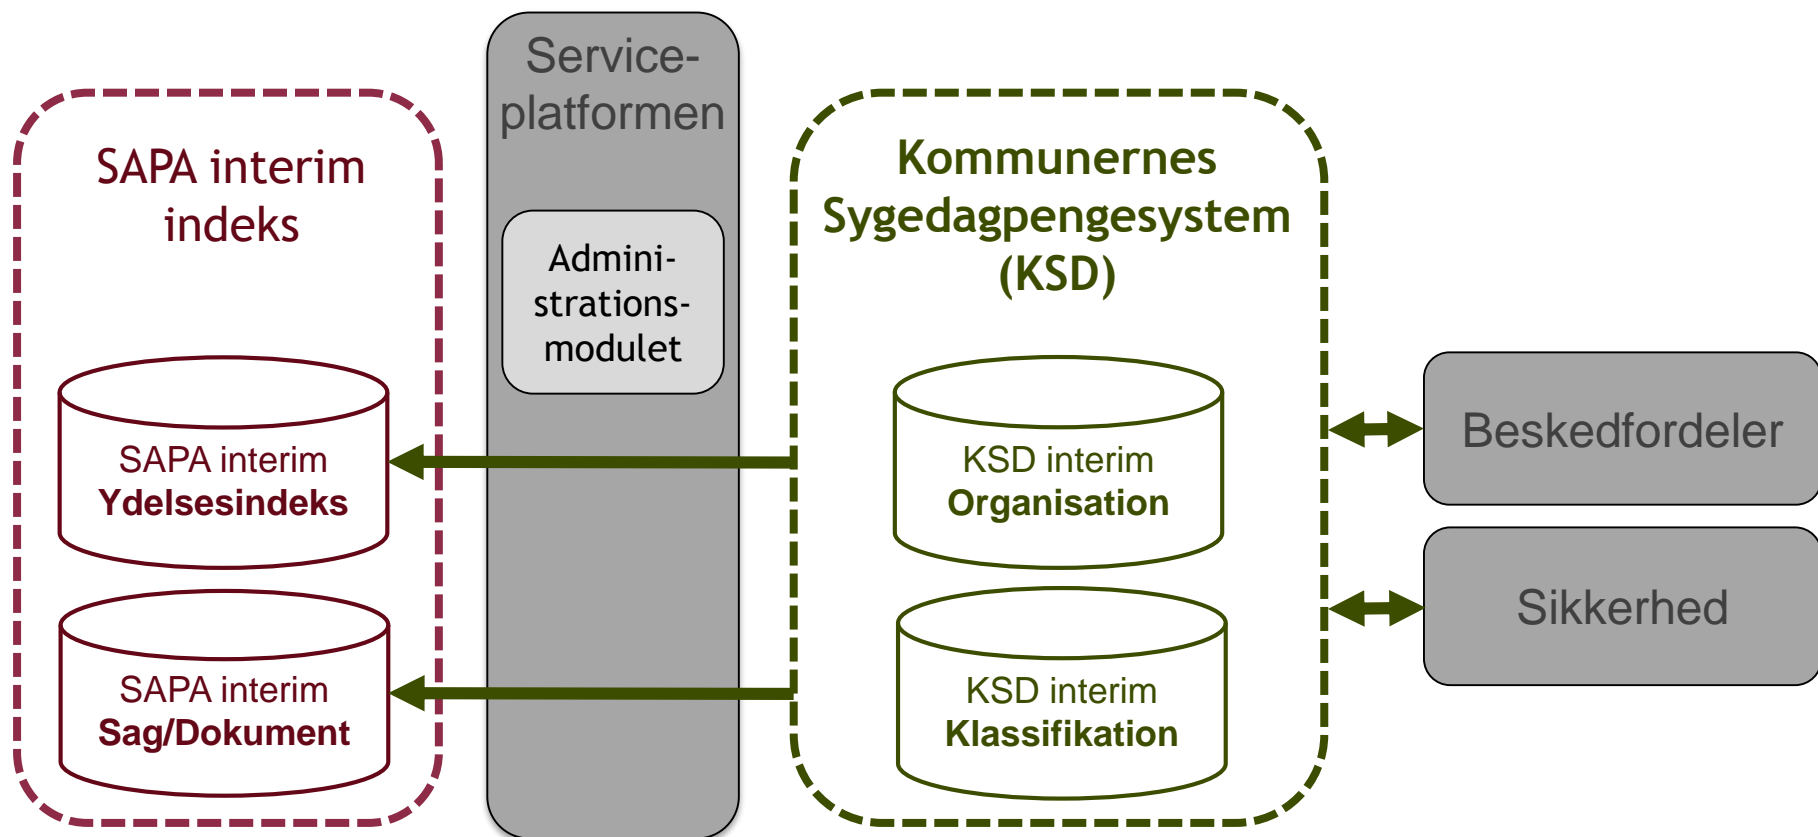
SAPA interim indeks

SAPA interim
Ydelsesindeks

SAPA interim
Sag/Dokument

Serviceplatformen

Administrationsmodulet

Kommunernes Sygedagpengesystem (KSD)

KSD interim
Organisation

KSD interim
Klassifikation

Beskedfordeler

Sikkerhed